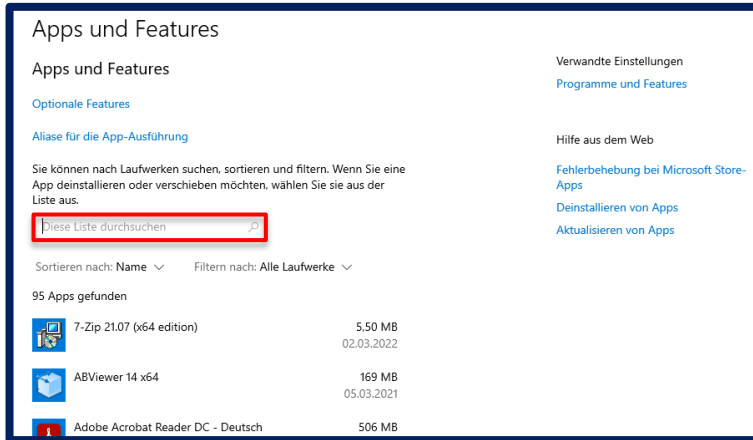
Apps und Features

Apps und Features

Optionale Features

Aliase für die App-Ausführung

Sie können nach Laufwerken suchen, sortieren und filtern. Wenn Sie eine App deinstallieren oder verschieben möchten, wählen Sie sie aus der Liste aus.

Diese Liste durchsuchen

Sortieren nach: Name

Filtern nach: Alle Laufwerke

95 Apps gefunden

7-Zip 21.07 (x64 edition) 5,50 MB 02.03.2022

ABViewer 14 x64 169 MB 05.03.2021

Adobe Acrobat Reader DC - Deutsch 506 MB

Verwandte Einstellungen

Programme und Features

Hilfe aus dem Web

Fehlerbehebung bei Microsoft Store-Apps

Deinstallieren von Apps

Aktualisieren von Apps